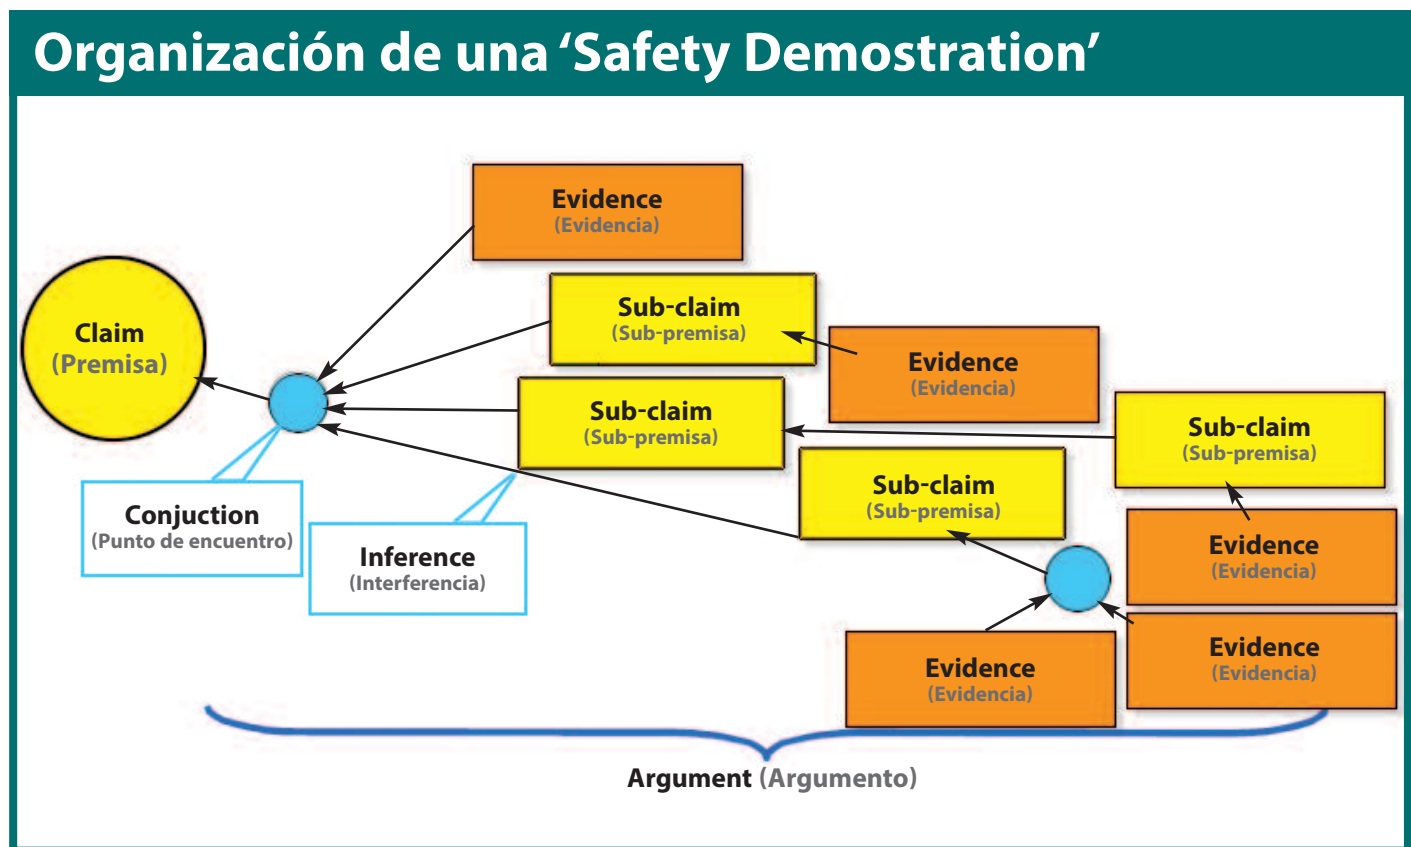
Organización de una 'Safety Demostration'

Evidence
(Evidencia)

Claim
(Premisa)

Sub-claim
(Sub-premisa)

Evidence
(Evidencia)

Sub-claim
(Sub-premisa)

Sub-claim
(Sub-premisa)

Sub-claim
(Sub-premisa)

Conjuction
(Punto de encuentro)

Inference
(Interferencia)

Evidence
(Evidencia)

Evidence
(Evidencia)

Evidence
(Evidencia)

Argument (Argumento)